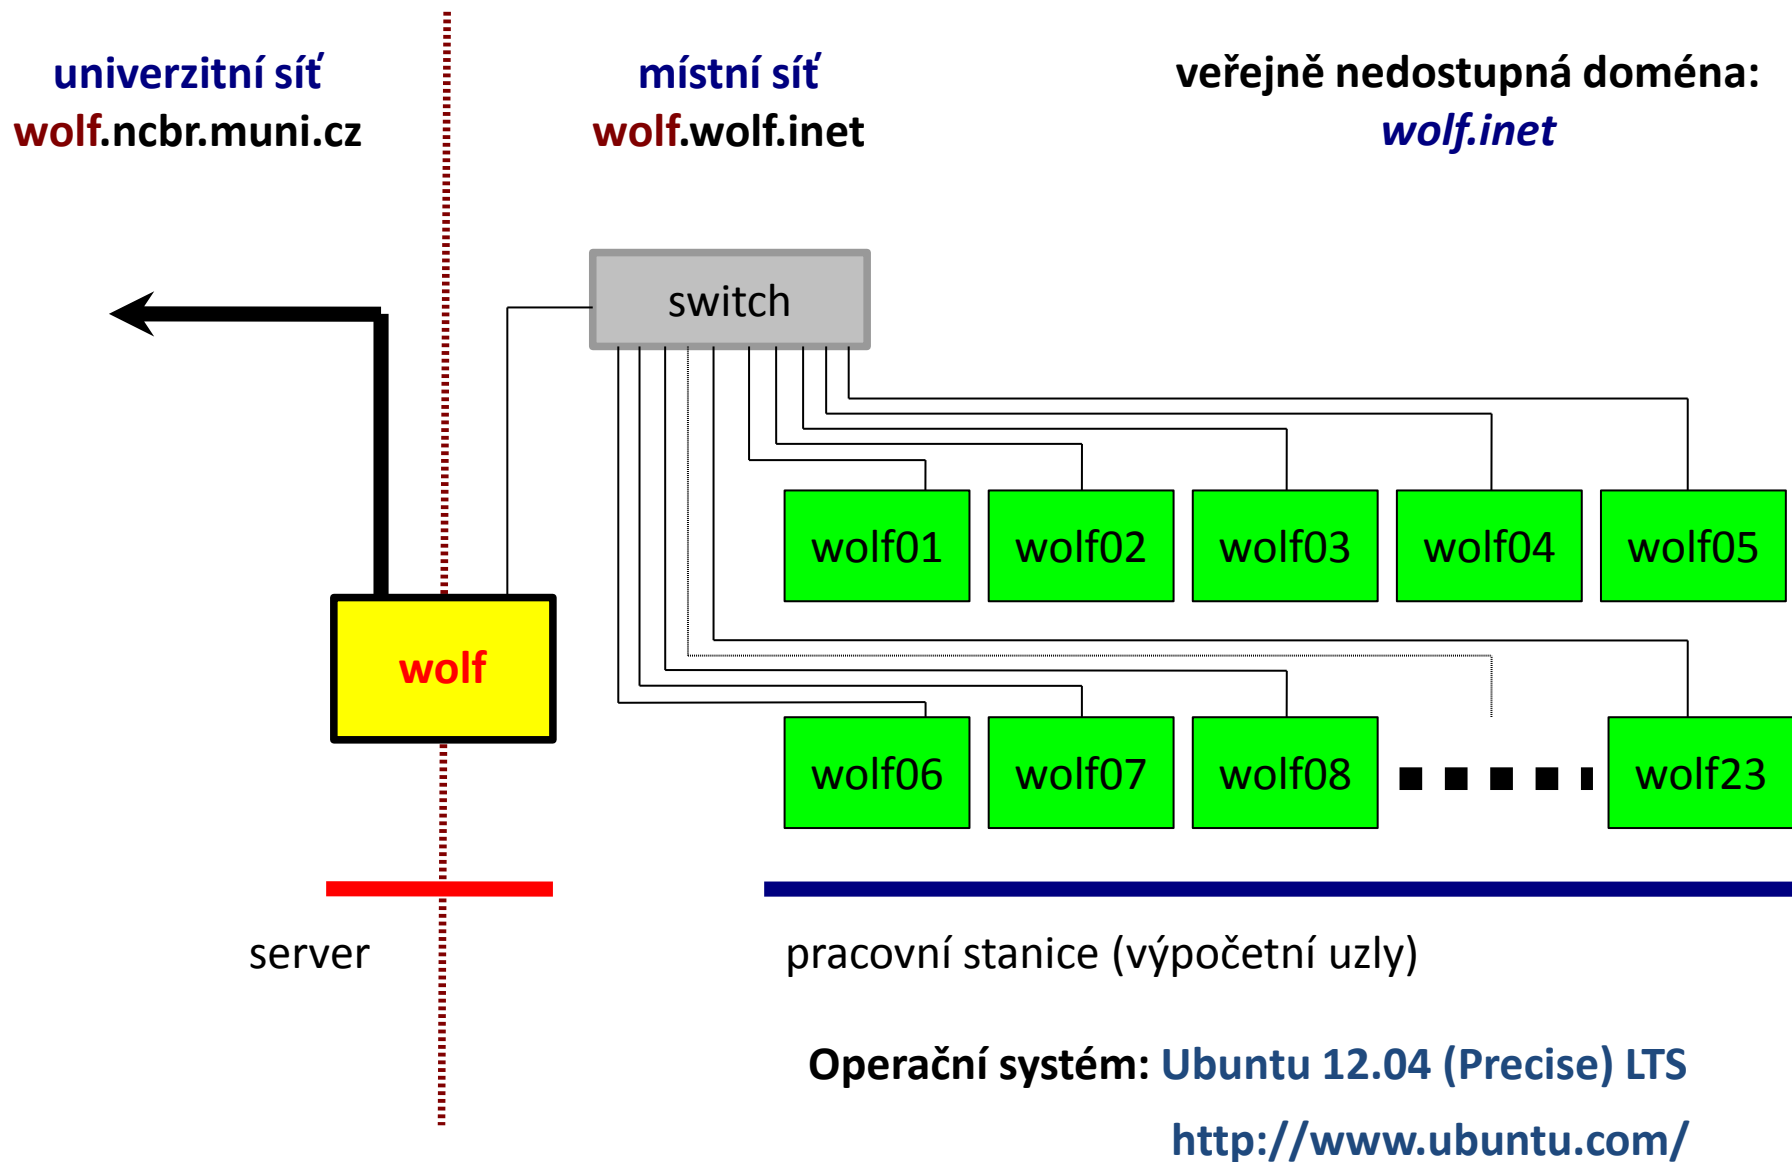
univerzitní síť
wolf.ncbr.muni.cz

místní síť
wolf.wolf.inet

veřejně nedostupná doména:
wolf.inet

switch

wolf01 wolf02 wolf03 wolf04 wolf05

wolf

wolf06 wolf07 wolf08 wolf23

server

pracovní stanice (výpočetní uzly)

Operační systém: Ubuntu 12.04 (Precise) LTS
http://www.ubuntu.com/